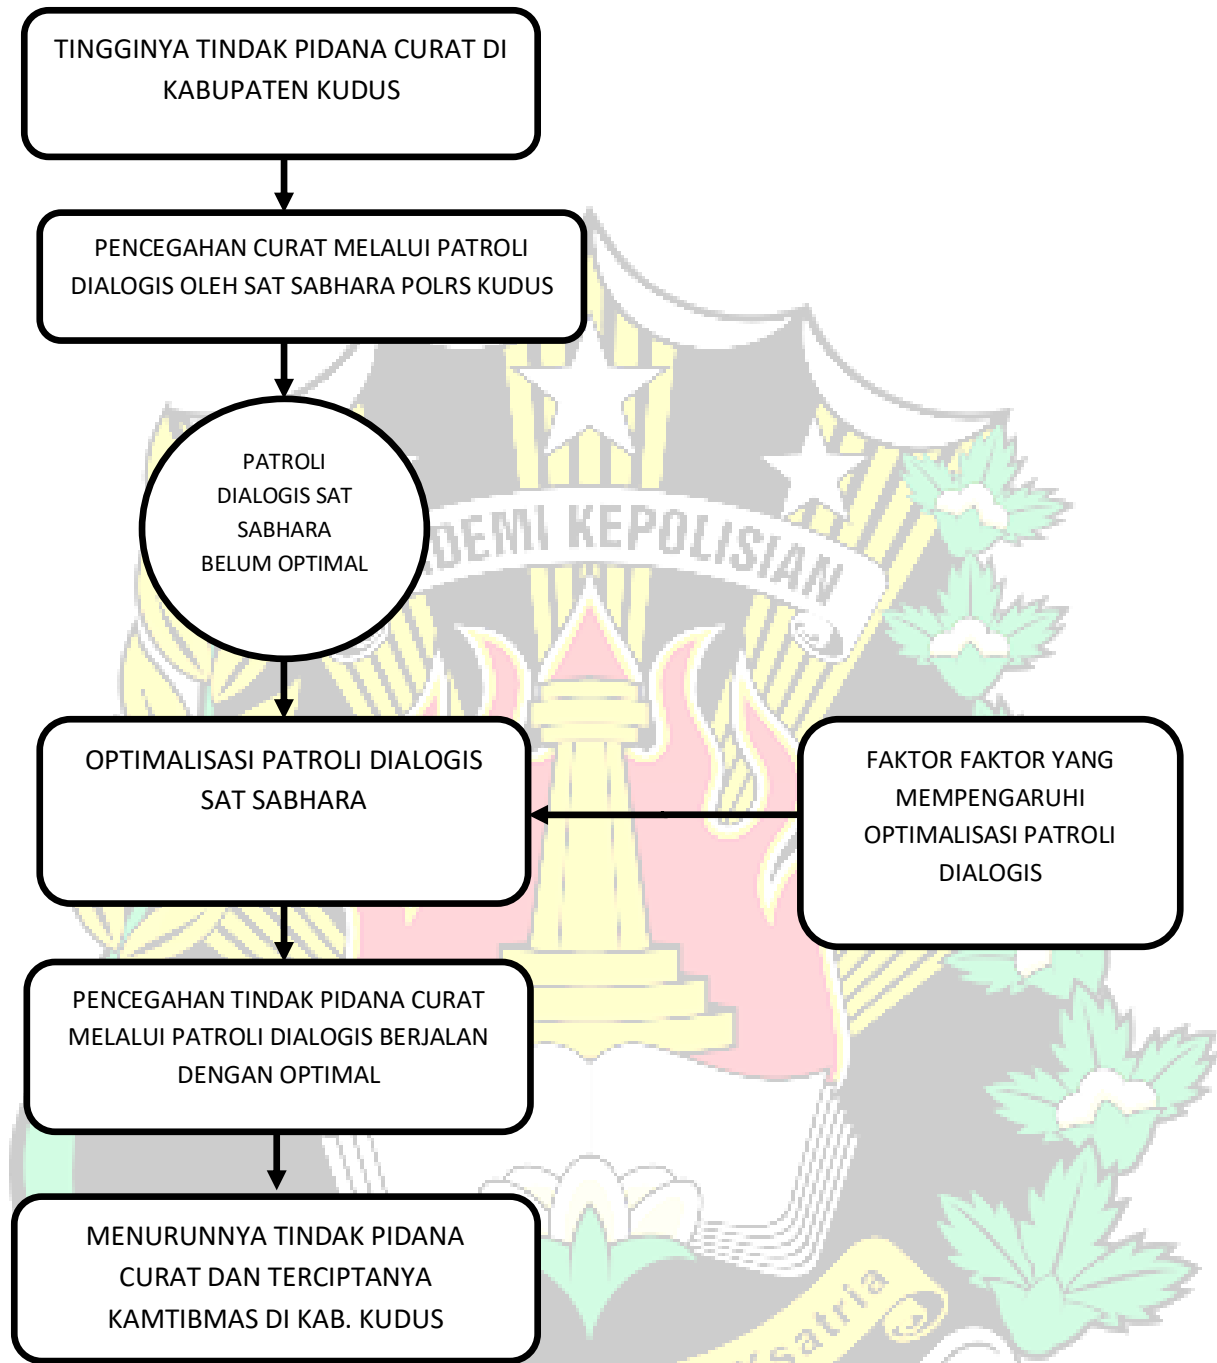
TINGGINYA TINDAK PIDANA CURAT DI KABUPATEN KUDUS

PENCEGAHAN CURAT MELALUI PATROLI DIALOGIS OLEH SAT SABHARA POLRS KUDUS

PATROLI DIALOGIS SAT SABHARA BELUM OPTIMAL

DEMI KEPOLISIAN

OPTIMALISASI PATROLI DIALOGIS SAT SABHARA

FAKTOR FAKTOR YANG MEMPENGARUHI OPTIMALISASI PATROLI DIALOGIS

PENCEGAHAN TINDAK PIDANA CURAT MELALUI PATROLI DIALOGIS BERJALAN DENGAN OPTIMAL

MENURUNNYA TINDAK PIDANA CURAT DAN TERCIPTANYA KAMTIBMAS DI KAB. KUDUS

satria